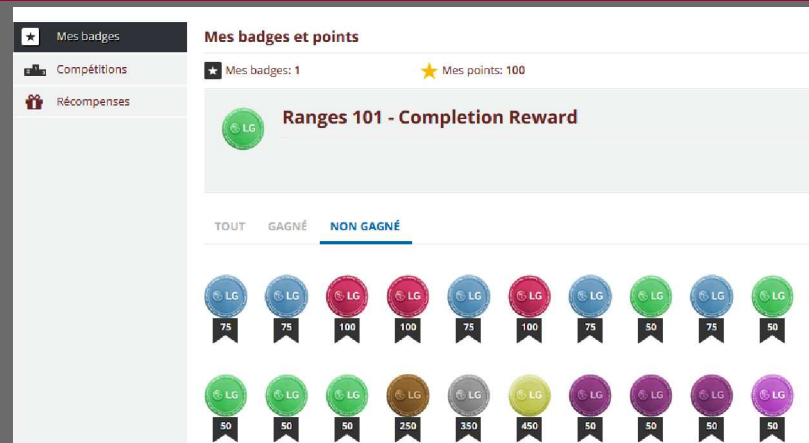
Mes badges
Compétitions
Récompenses

Mes badges et points

Mes badges: 1
Mes points: 100

LG
Ranges 101 - Completion Reward

TOUT
GAGNÉ
NON GAGNÉ

LG 75
LG 75
LG 100
LG 100
LG 75
LG 100
LG 75
LG 50
LG 75
LG 50

LG 50
LG 50
LG 50
LG 250
LG 350
LG 450
LG 50
LG 50
LG 50
LG 50